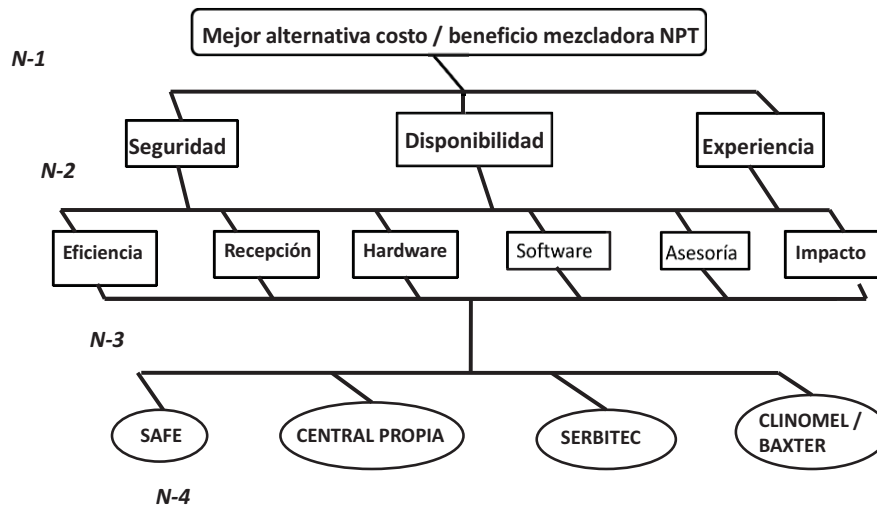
Mejor alternativa costo / beneficio mezcladora NPT

N-1

Seguridad

Disponibilidad

Experiencia

N-2

Eficiencia

Recepción

Hardware

Software

Asesoría

Impacto

N-3

SAFE

CENTRAL PROPIA

SERBITEC

CLINOMEL / BAXTER

N-4